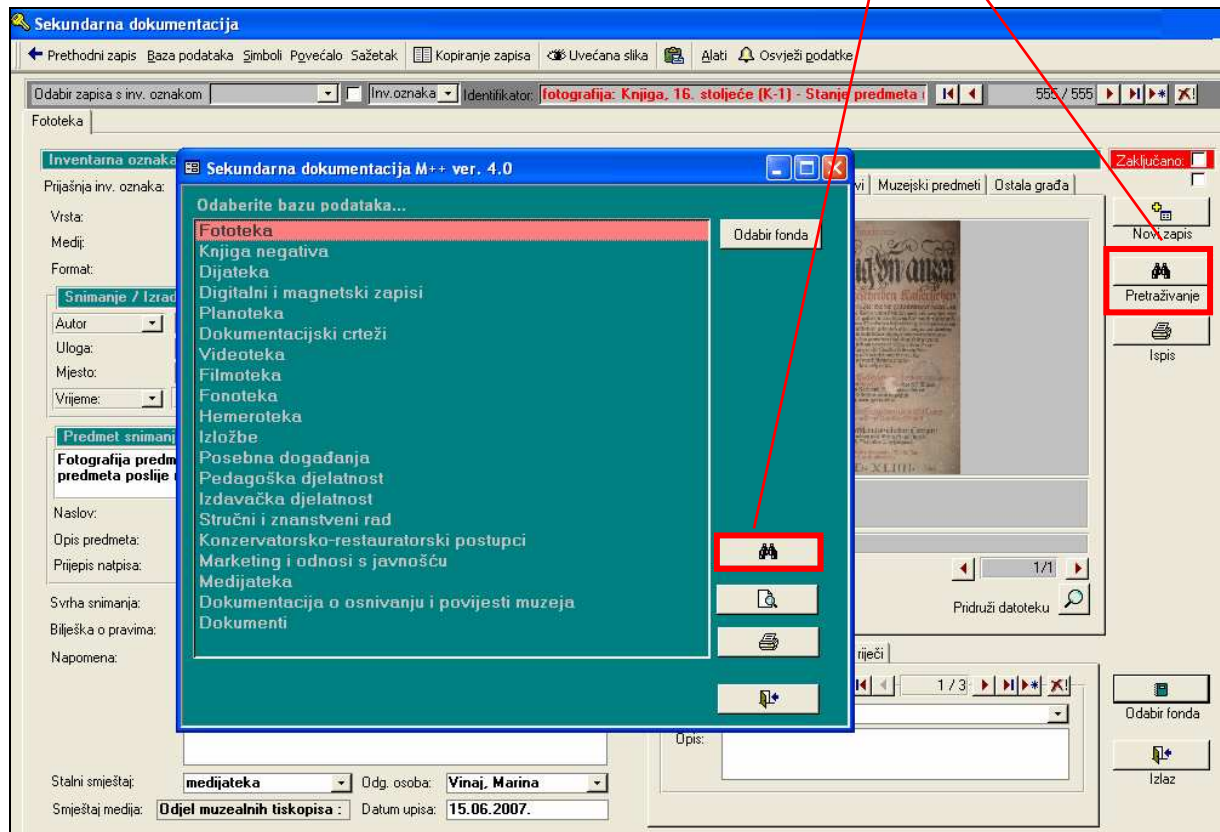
Sekundarna dokumentacija

Prethodni zapis Baza podataka Simboli Povećalo Sažetak Kopiranje zapisa Uvećana slika Alati Osvježi podatke

Odabir zapisa s inv. oznakom Inv.oznaka Identifikator: fotografija: Knjiga, 16. stoljeće (K-1) - Stanje predmeta 555 / 555

Fototeka

Inventarna oznaka
Prijašnja inv. oznaka:
Vrsta:
Medij:
Format:
Snimanje / Izrad
Autor
Uloga:
Mjesto:
Vrijeme:
Predmet snimanj
Fotografija predm predmeta poslije
Naslov:
Opis predmeta:
Prijepis natpisa:
Svrha snimanja:
Bilješka o pravima:
Napomena:

Zaključano:
vi Muzejski predmeti Ostala građa
Novi zapis
Pretraživanje
Ispis
1/1
Pridruži datoteku
riječi
1 / 3
Opis:
Odabir fonda
Izlaz

Sekundarna dokumentacija M++ ver. 4.0
Odaberite bazu podataka...
Fototeka
Knjiga negativa
Dijateka
Digitalni i magnetski zapisi
Planoteka
Dokumentacijski crteži
Videoteka
Filmoteka
Fonoteka
Hemeroteka
Izložbe
Posebna događanja
Pedagoška djelatnost
Izdavačka djelatnost
Stručni i znanstveni rad
Konzervatorsko-restauratorski postupci
Marketing i odnosi s javnošću
Medijateka
Dokumentacija o osnivanju i povijesti muzeja
Dokumenti
Odabir fonda

Stalni smještaj: medijateka Odg. osoba: Vinaj, Marina
Smještaj medija: Odjel muzealnih tiskopisa : Datum upisa: 15.06.2007.